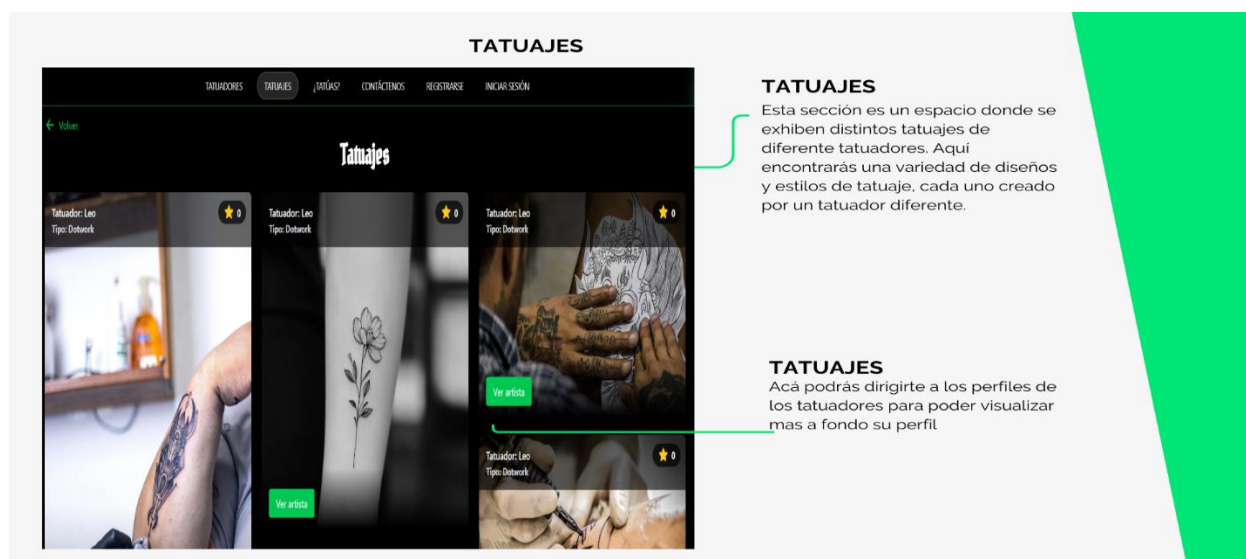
TATUAJES

TATUADORES TATUAJES ¿TATÚAS? CONTÁCTENOS REGISTRARSE INICIAR SESIÓN

← Volver

Tatuajes

Tatuador: Leo
Tipo: Dotwork
0

Tatuador: Leo
Tipo: Dotwork
0

Ver artista

Tatuador: Leo
Tipo: Dotwork
0

Ver artista

Tatuador: Leo
Tipo: Dotwork
0

TATUAJES
Esta sección es un espacio donde se exhiben distintos tatuajes de diferente tatuadores. Aquí encontrarás una variedad de diseños y estilos de tatuaje, cada uno creado por un tatuador diferente.

TATUAJES
Acá podrás dirigirte a los perfiles de los tatuadores para poder visualizar mas a fondo su perfil